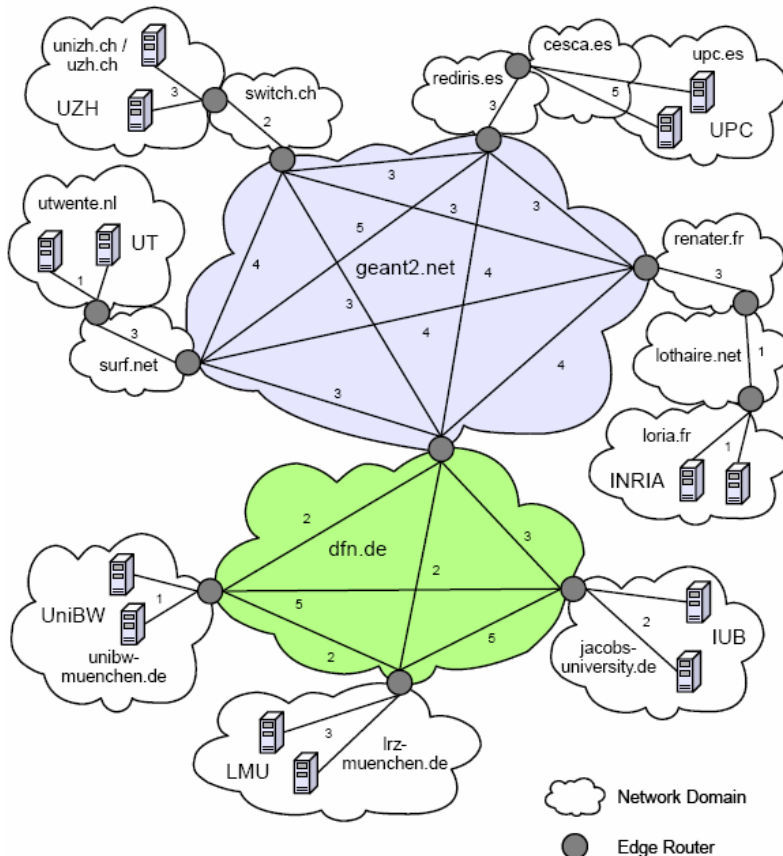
unizh.ch / uzh.ch

UZH

3

switch.ch

2

rediris.es

cesca.es

upc.es

3

5

UPC

utwente.nl

UT

1

3

surf.net

3

5

3

3

4

geant2.net

4

3

4

4

3

renater.fr

3

lothaire.net

1

loria.fr

1

INRIA

2

dfn.de

3

2

UniBW

1

5

unibw-muenchen.de

2

5

2

jacobs-university.de

IUB

LMU

3

lrz-muenchen.de

Network Domain

Edge Router